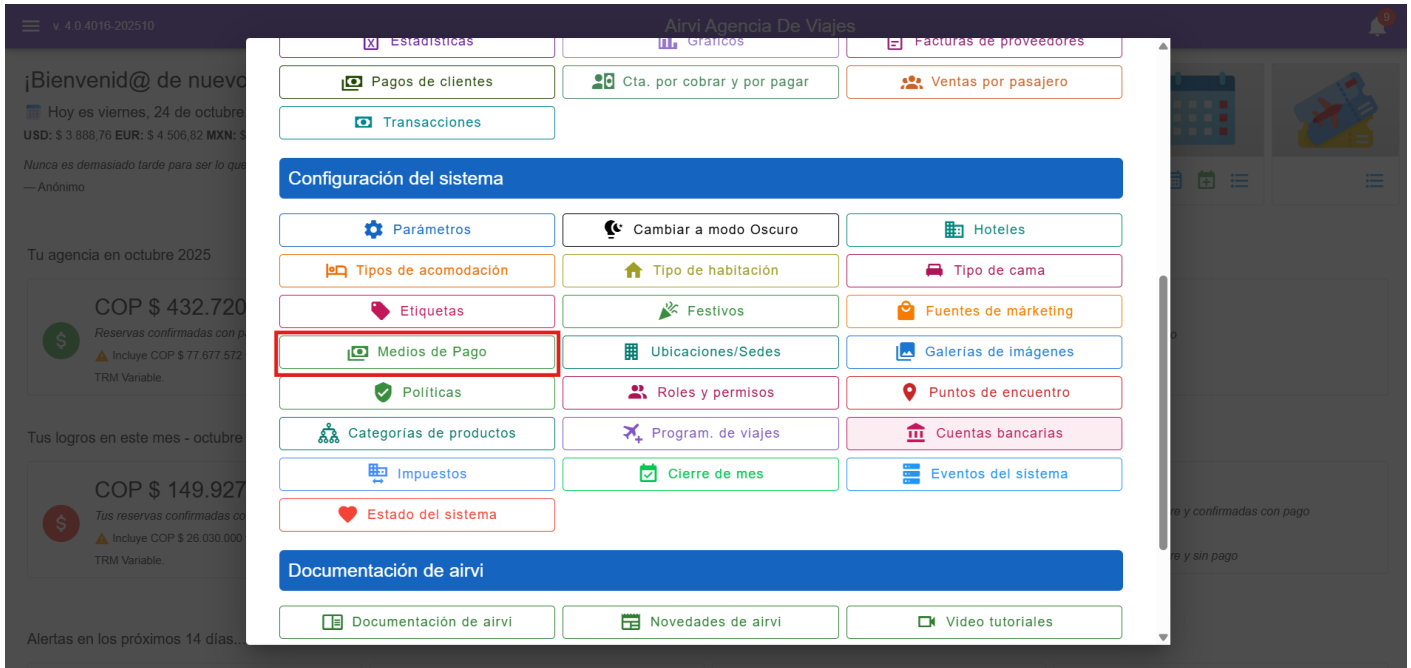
v. 4.0.4016.202510

Airvi Agencia De Viajes

9

¡Bienvenid@ de nuevo

Hoy es viernes, 24 de octubre

USD: $ 3.888,76 EUR: $ 4.506,82 MXN: $

Nunca es demasiado tarde para ser lo que

— Anónimo

Tu agencia en octubre 2025

COP $ 432.720

Reservas confirmadas con p

Incluye COP $ 77.677.572

TRM Variable.

Tus logros en este mes - octubre

COP $ 149.927

Tus reservas confirmadas co

Incluye COP $ 26.030.000

TRM Variable.

Alertas en los próximos 14 días...

e y confirmadas con pago

e y sin pago

Estadísticas

Gráficos

Facturas de proveedores

Pagos de clientes

Cta. por cobrar y por pagar

Ventas por pasajero

Transacciones

Configuración del sistema

Parámetros

Cambiar a modo Oscuro

Hoteles

Tipos de acomodación

Tipo de habitación

Tipo de cama

Etiquetas

Festivos

Fuentes de márketing

Medios de Pago

Ubicaciones/Sedes

Galerías de imágenes

Políticas

Roles y permisos

Puntos de encuentro

Categorías de productos

Program. de viajes

Cuentas bancarias

Impuestos

Cierre de mes

Eventos del sistema

Estado del sistema

Documentación de airvi

Documentación de airvi

Novedades de airvi

Video tutoriales